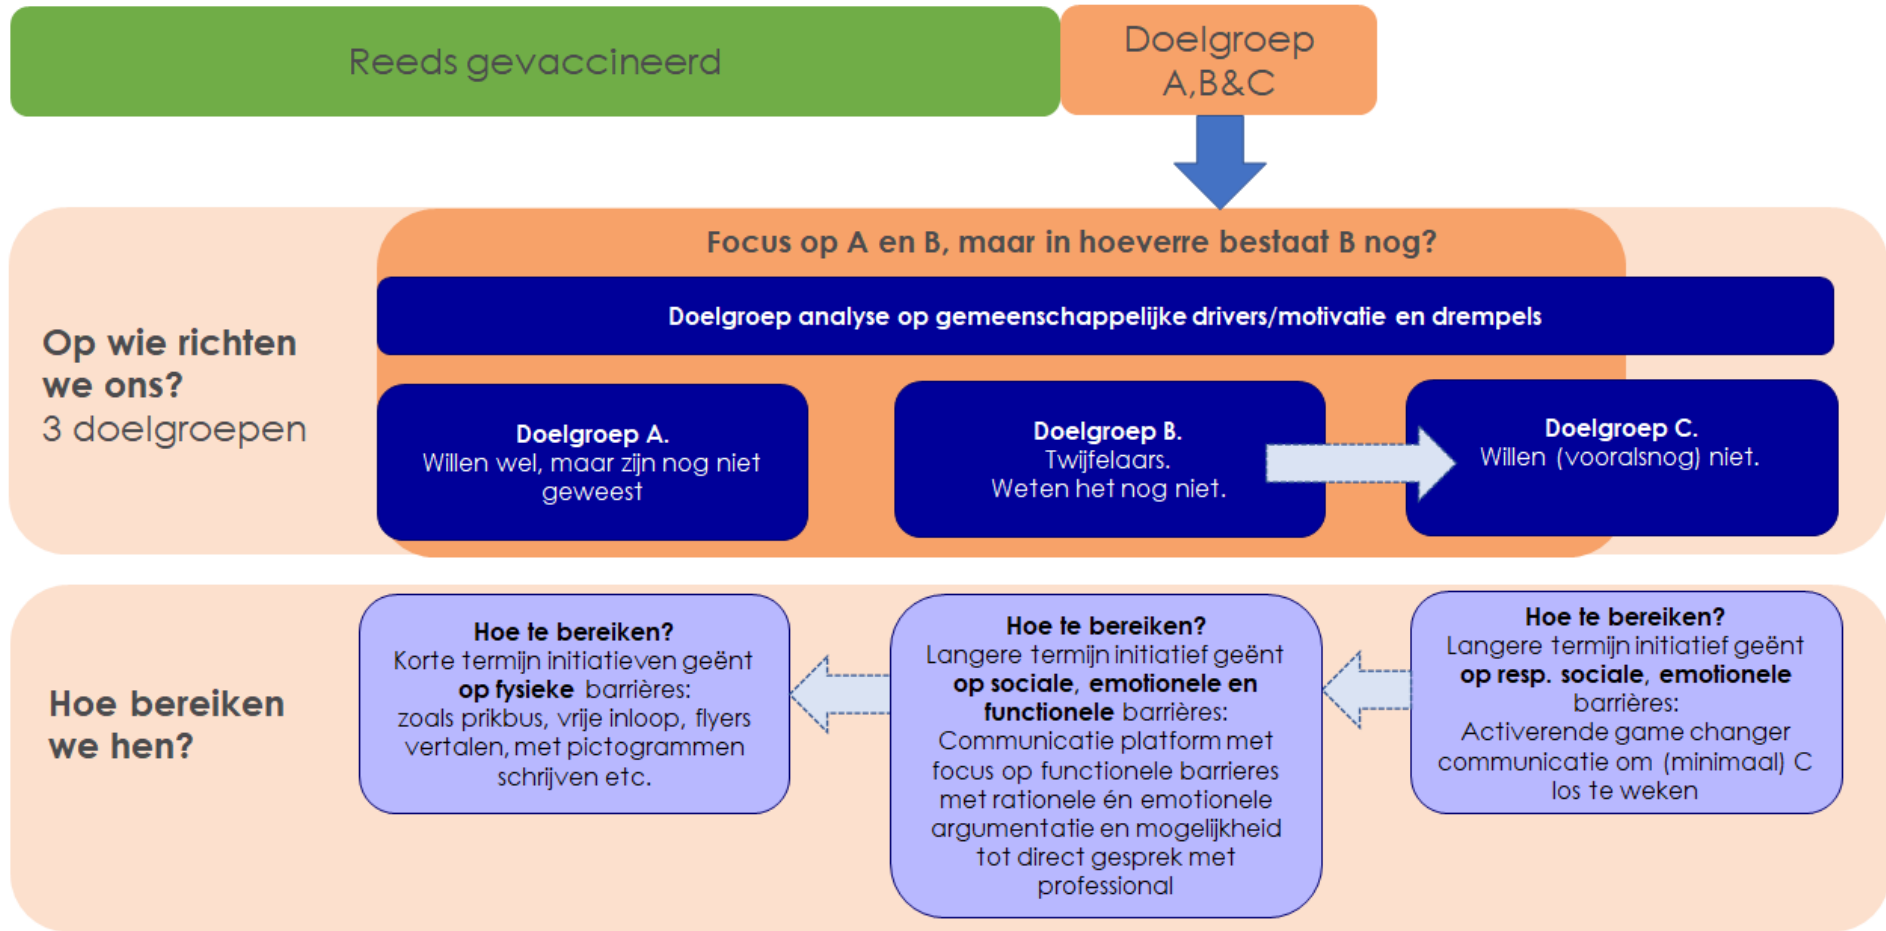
Reeds gevaccineerd

Doelgroep A,B&C

Op wie richten we ons?
3 doelgroepen

Focus op A en B, maar in hoeverre bestaat B nog?

Doelgroep analyse op gemeenschappelijke drivers/motivatie en drempels

Doelgroep A.
Willen wel, maar zijn nog niet geweest

Doelgroep B.
Twijfelaars.
Weten het nog niet.

Doelgroep C.
Willen (vooralsnog) niet.

Hoe bereiken we hen?

Hoe te bereiken?
Korte termijn initiatieven geënt op fysieke barrières: zoals prikbus, vrije inloop, flyers vertalen, met pictogrammen schrijven etc.

Hoe te bereiken?
Langere termijn initiatief geënt op sociale, emotionele en functionele barrières: Communicatie platform met focus op functionele barrieres met rationele én emotionele argumentatie en mogelijkheid tot direct gesprek met professional

Hoe te bereiken?
Langere termijn initiatief geënt op resp. sociale, emotionele barrières: Activerende game changer communicatie om (minimaal) C los te weken